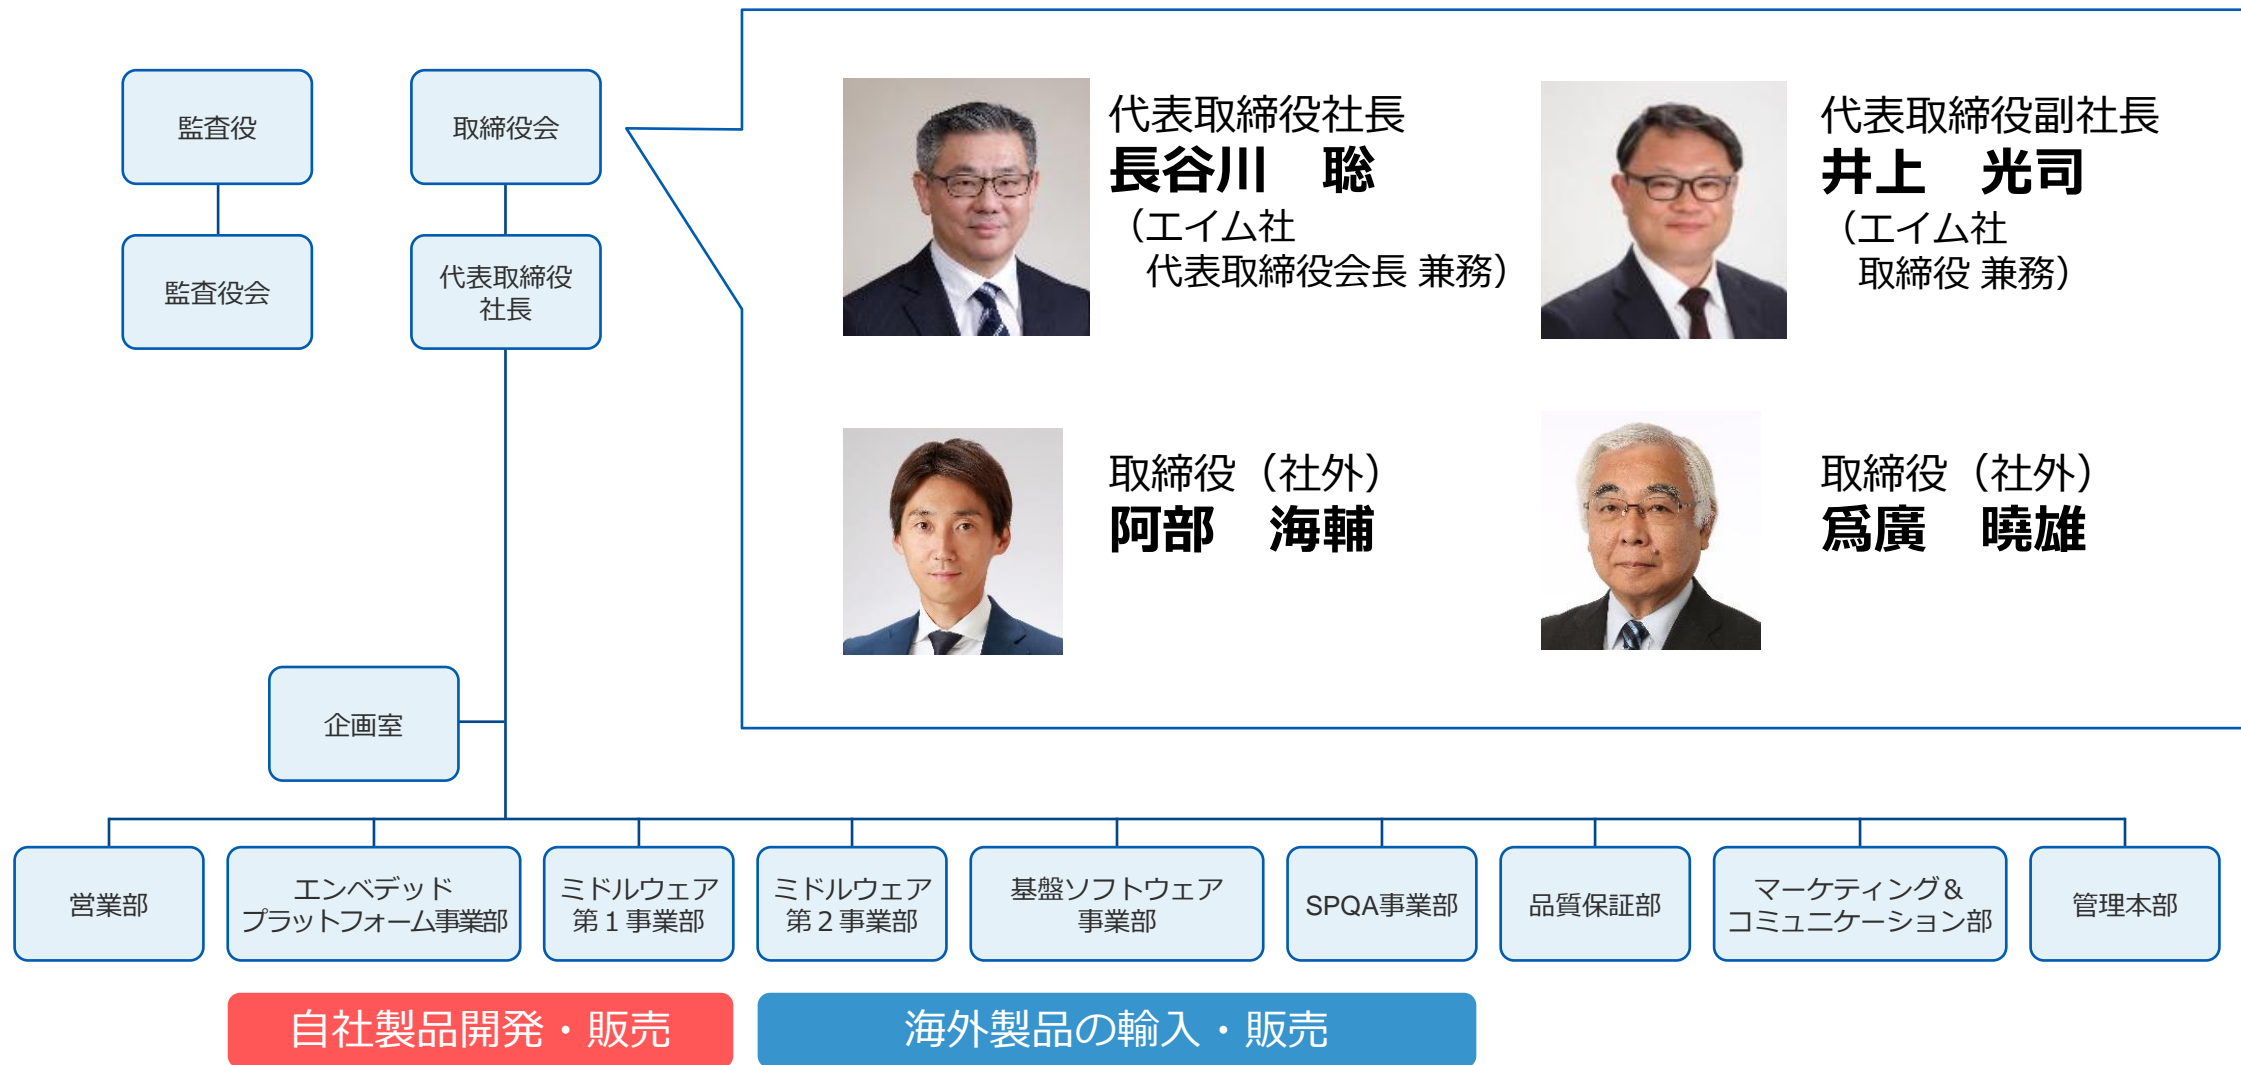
監査役

監査役会

取締役会

代表取締役
社長

代表取締役社長
長谷川　聡
（エイム社
代表取締役会長 兼務）

代表取締役副社長
井上　光司
（エイム社
取締役 兼務）

取締役（社外）
阿部　海輔

取締役（社外）
爲廣　曉雄

企画室

営業部

エンベデッド
プラットフォーム事業部

ミドルウェア
第１事業部

ミドルウェア
第２事業部

基盤ソフトウェア
事業部

SPQA事業部

品質保証部

マーケティング＆
コミュニケーション部

管理本部

自社製品開発・販売

海外製品の輸入・販売